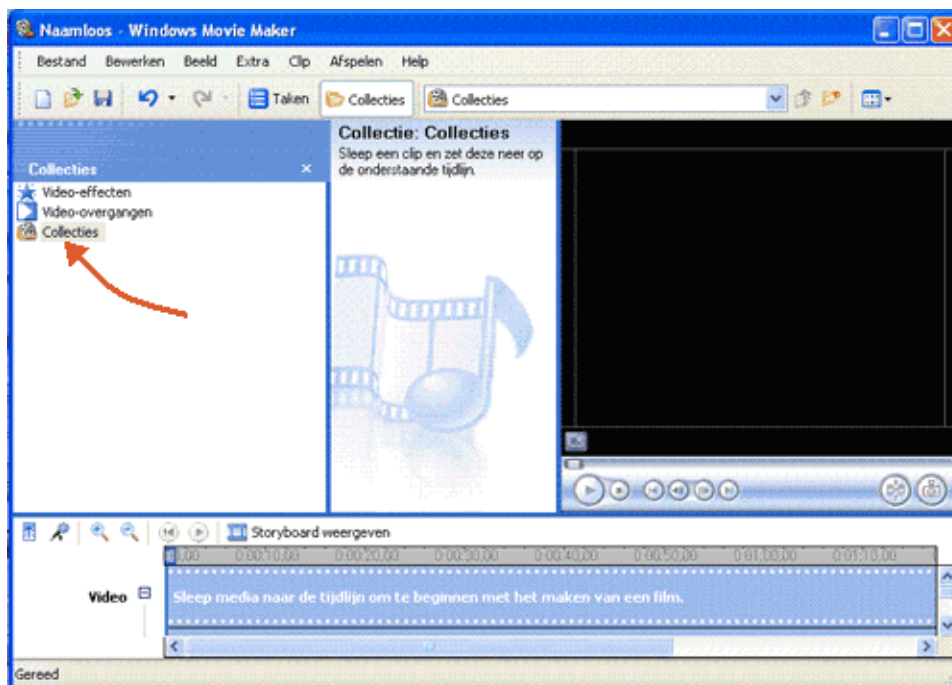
Naamloos - Windows Movie Maker

Bestand Bewerken Beeld Extra Clip Afspelen Help

Taken Collecties Collecties

Collecties

Video-effecten
Video-overgangen
Collecties

Collectie: Collecties
Sleep een clip en zet deze neer op de onderstaande tijdlijn.

Storyboard weergeven

0,00 0:00:10,00 0:00:20,00 0:00:30,00 0:00:40,00 0:00:50,00 0:01:00,00 0:01:10,00

Video

Sleep media naar de tijdlijn om te beginnen met het maken van een film.

Gereed